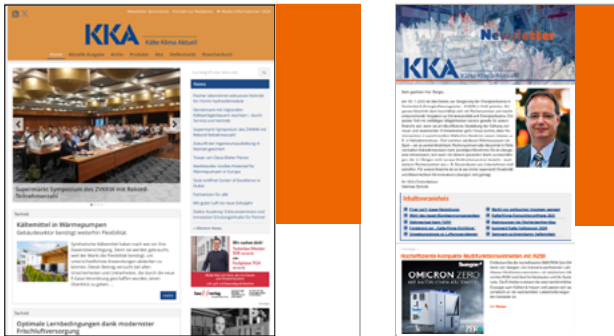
KKA
Kälte Klima Aktuell

Home

Supermarkt Symposium des ZVKKW mit Rekord-Teilnehmerzahl

Kältemittel in Wärmepumpen
Gebäudeeinsatz benötigt weiterhin Flexibilität

Optimale Lernbedingungen dank modernster Frischluftversorgung

News

Wir suchen dich!

Newsletter

KKA
Kälte Klima Aktuell

Inhaltsverzeichnis

OMICRON ZERO